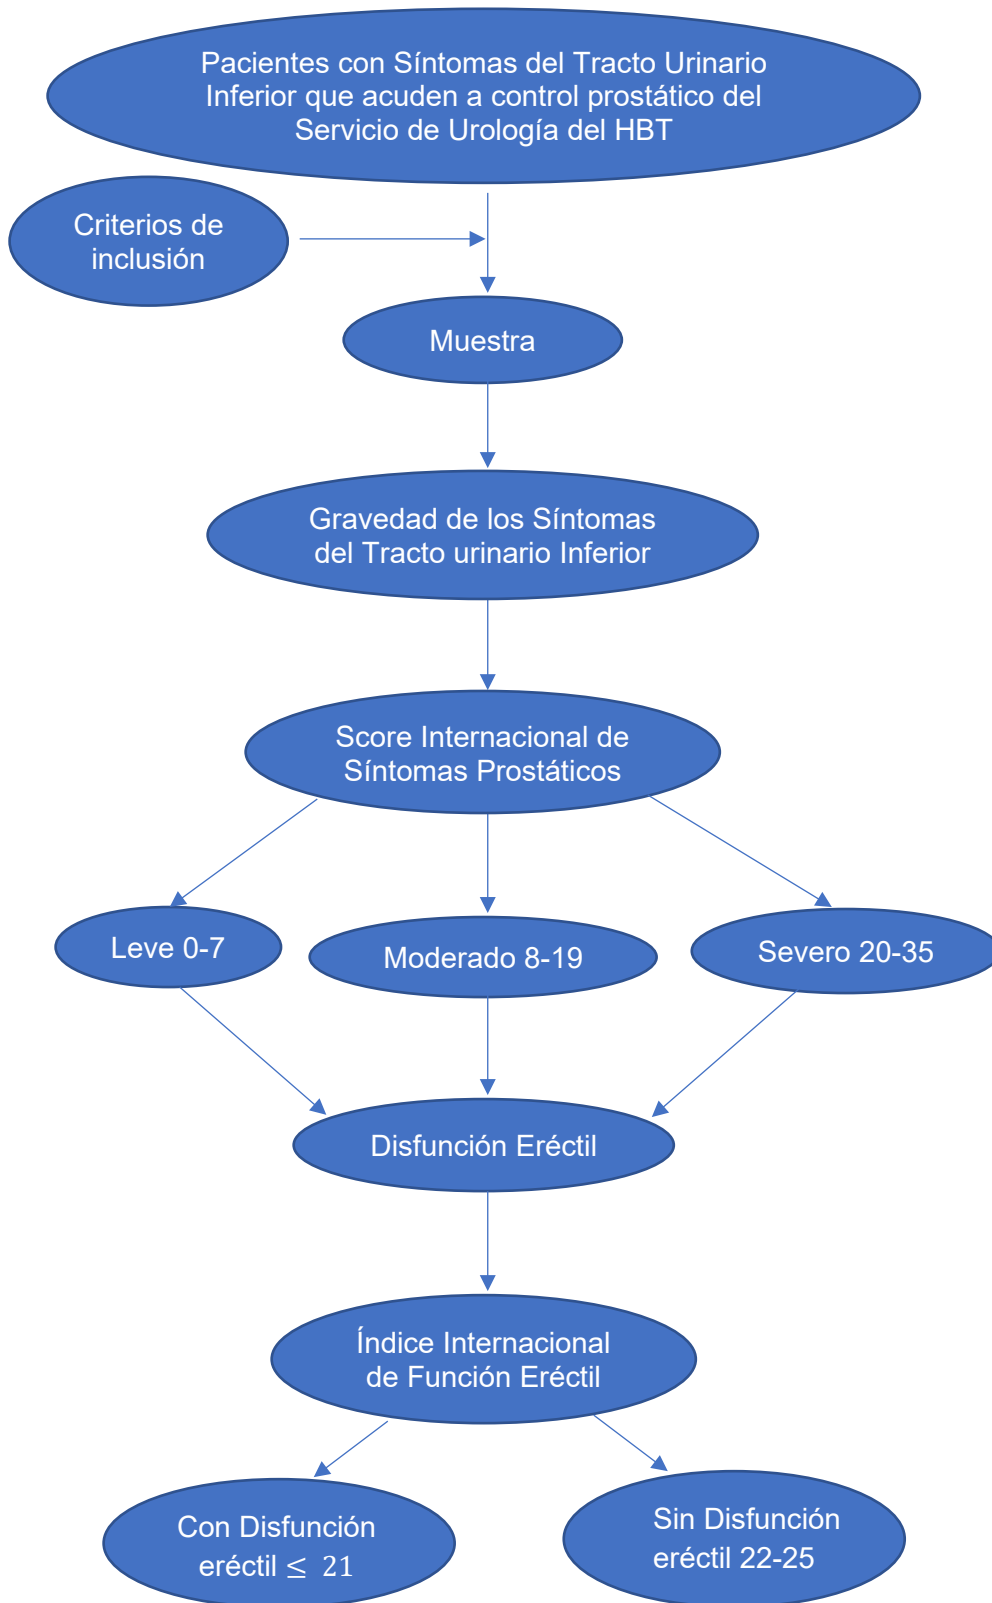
Pacientes con Síntomas del Tracto Urinario Inferior que acuden a control prostático del Servicio de Urología del HBT

Criterios de inclusión

Muestra

Gravedad de los Síntomas del Tracto urinario Inferior

Score Internacional de Síntomas Prostáticos

Leve 0-7

Moderado 8-19

Severo 20-35

Disfunción Eréctil

Índice Internacional de Función Eréctil

Con Disfunción eréctil $\leq 21$

Sin Disfunción eréctil 22-25